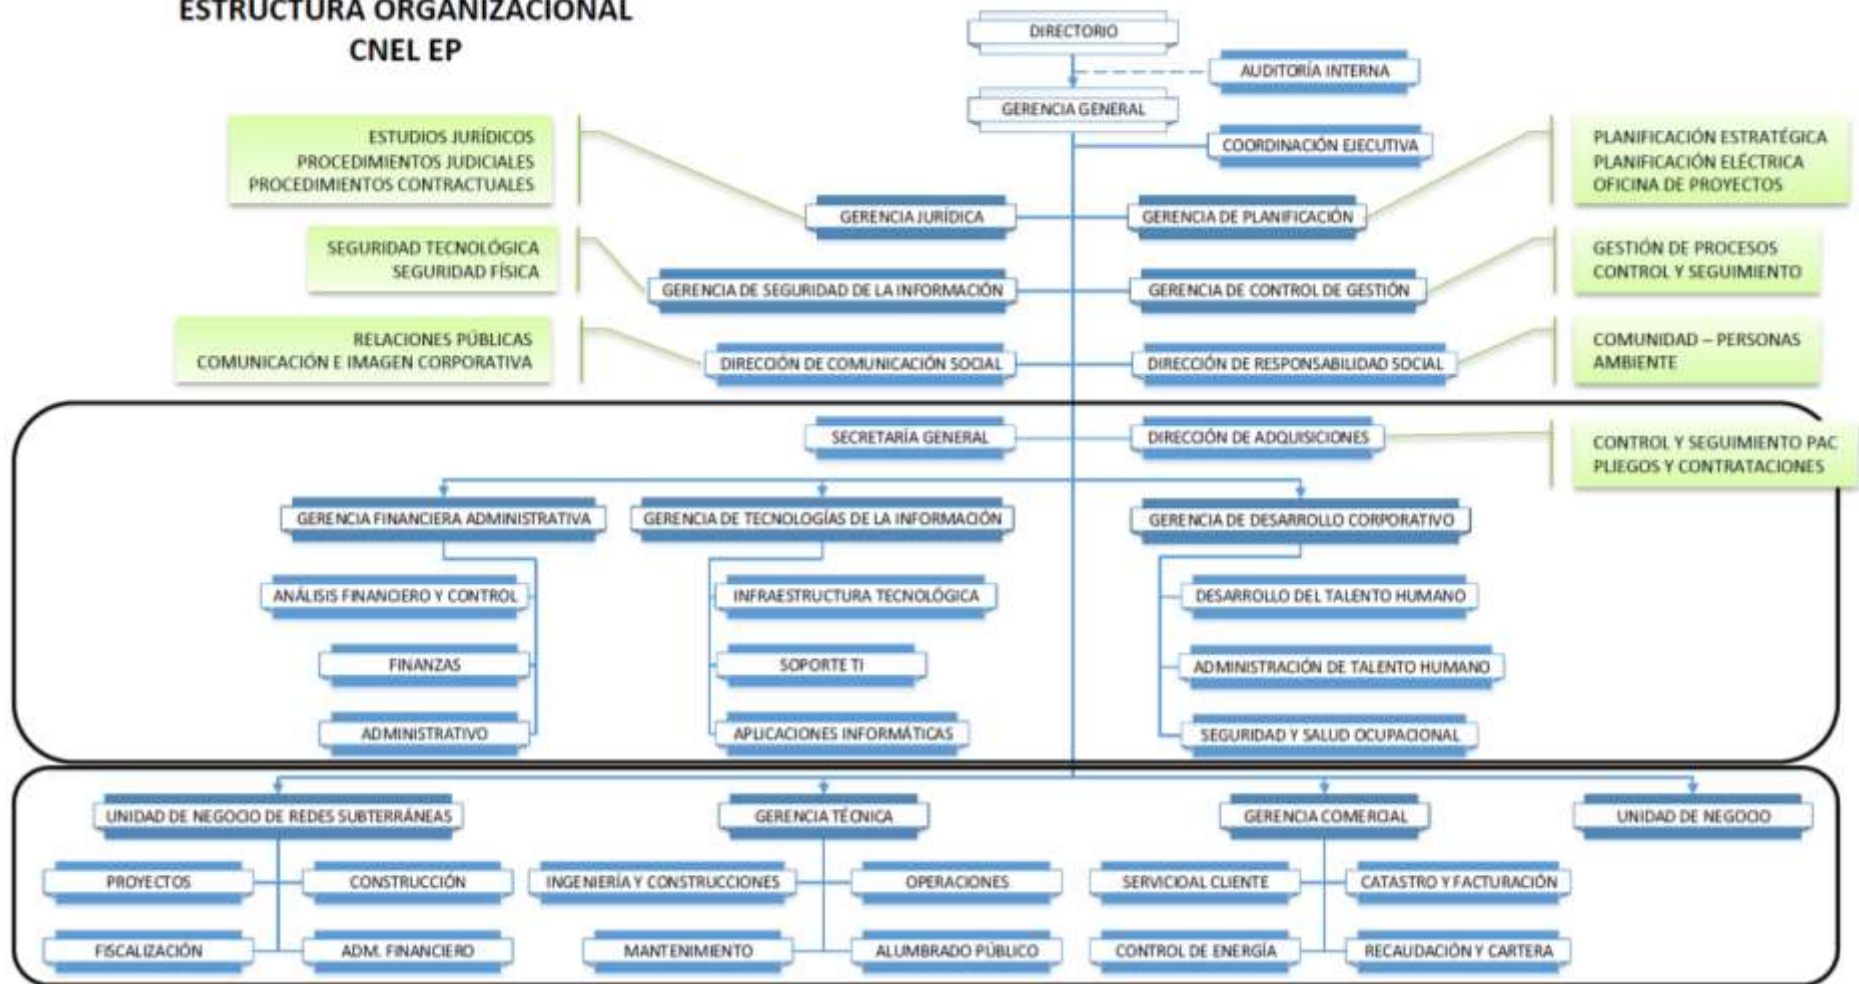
ESTRUCTURA ORGANIZACIONAL
CNEL EP

DIRECTORIO

AUDITORÍA INTERNA

GERENCIA GENERAL

COORDINACIÓN EJECUTIVA

ESTUDIOS JURÍDICOS
PROCEDIMIENTOS JUDICIALES
PROCEDIMIENTOS CONTRACTUALES

GERENCIA JURÍDICA

GERENCIA DE PLANIFICACIÓN

PLANIFICACIÓN ESTRATÉGICA
PLANIFICACIÓN ELÉCTRICA
OFICINA DE PROYECTOS

SEGURIDAD TECNOLÓGICA
SEGURIDAD FÍSICA

GERENCIA DE SEGURIDAD DE LA INFORMACIÓN

GERENCIA DE CONTROL DE GESTIÓN

GESTIÓN DE PROCESOS
CONTROL Y SEGUIMIENTO

RELACIONES PÚBLICAS
COMUNICACIÓN E IMAGEN CORPORATIVA

DIRECCIÓN DE COMUNICACIÓN SOCIAL

DIRECCIÓN DE RESPONSABILIDAD SOCIAL

COMUNIDAD – PERSONAS
AMBIENTE

SECRETARÍA GENERAL

DIRECCIÓN DE ADQUISICIONES

CONTROL Y SEGUIMIENTO PAC
PLIEGOS Y CONTRATACIONES

GERENCIA FINANCIERA ADMINISTRATIVA

GERENCIA DE TECNOLOGÍAS DE LA INFORMACIÓN

GERENCIA DE DESARROLLO CORPORATIVO

ANÁLISIS FINANCIERO Y CONTROL

FINANZAS

ADMINISTRATIVO

INFRAESTRUCTURA TECNOLÓGICA

SOPORTE TI

APLICACIONES INFORMÁTICAS

DESARROLLO DEL TALENTO HUMANO

ADMINISTRACIÓN DE TALENTO HUMANO

SEGURIDAD Y SALUD OCUPACIONAL

UNIDAD DE NEGOCIO DE REDES SUBTERRÁNEAS

PROYECTOS

CONSTRUCCIÓN

FISCALIZACIÓN

ADM. FINANCIERO

GERENCIA TÉCNICA

INGENIERÍA Y CONSTRUCCIONES

OPERACIONES

MANTENIMIENTO

ALUMBRADO PÚBLICO

GERENCIA COMERCIAL

SERVICIO AL CLIENTE

CATASTRO Y FACTURACIÓN

CONTROL DE ENERGÍA

RECAUDACIÓN Y CARTERA

UNIDAD DE NEGOCIO